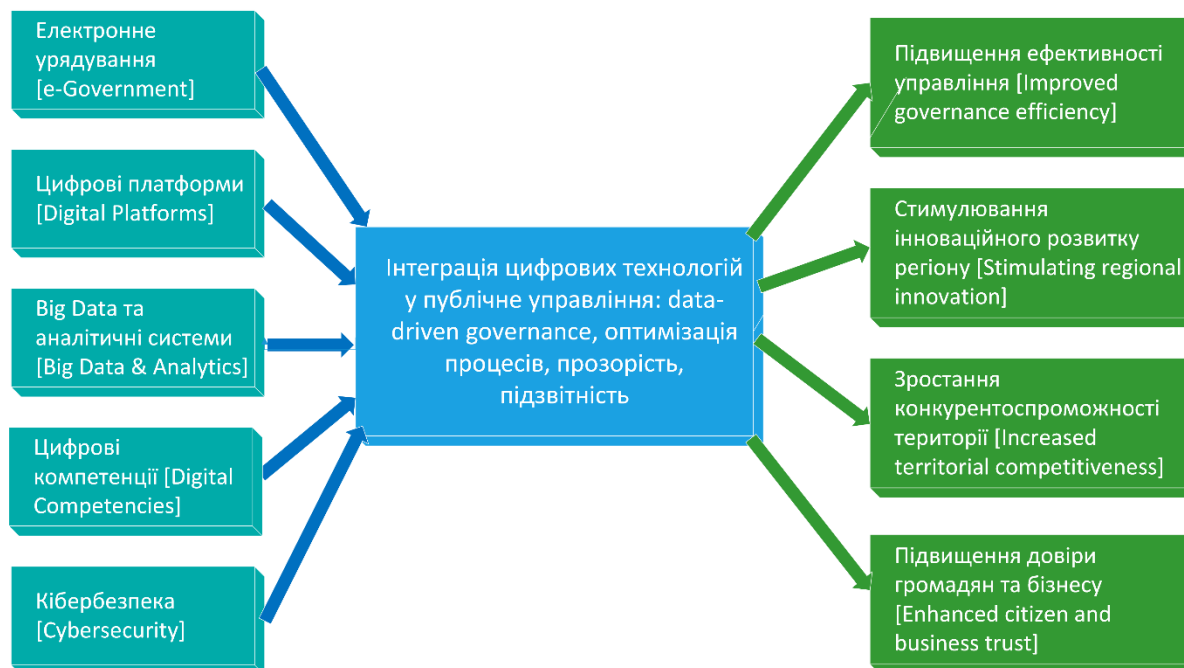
Електронне урядування [e-Government]

Цифрові платформи [Digital Platforms]

Big Data та аналітичні системи [Big Data & Analytics]

Цифрові компетенції [Digital Competencies]

Кібербезпека [Cybersecurity]

Інтеграція цифрових технологій у публічне управління: data-driven governance, оптимізація процесів, прозорість, підзвітність

Підвищення ефективності управління [Improved governance efficiency]

Стимулювання інноваційного розвитку регіону [Stimulating regional innovation]

Зростання конкурентоспроможності території [Increased territorial competitiveness]

Підвищення довіри громадян та бізнесу [Enhanced citizen and business trust]